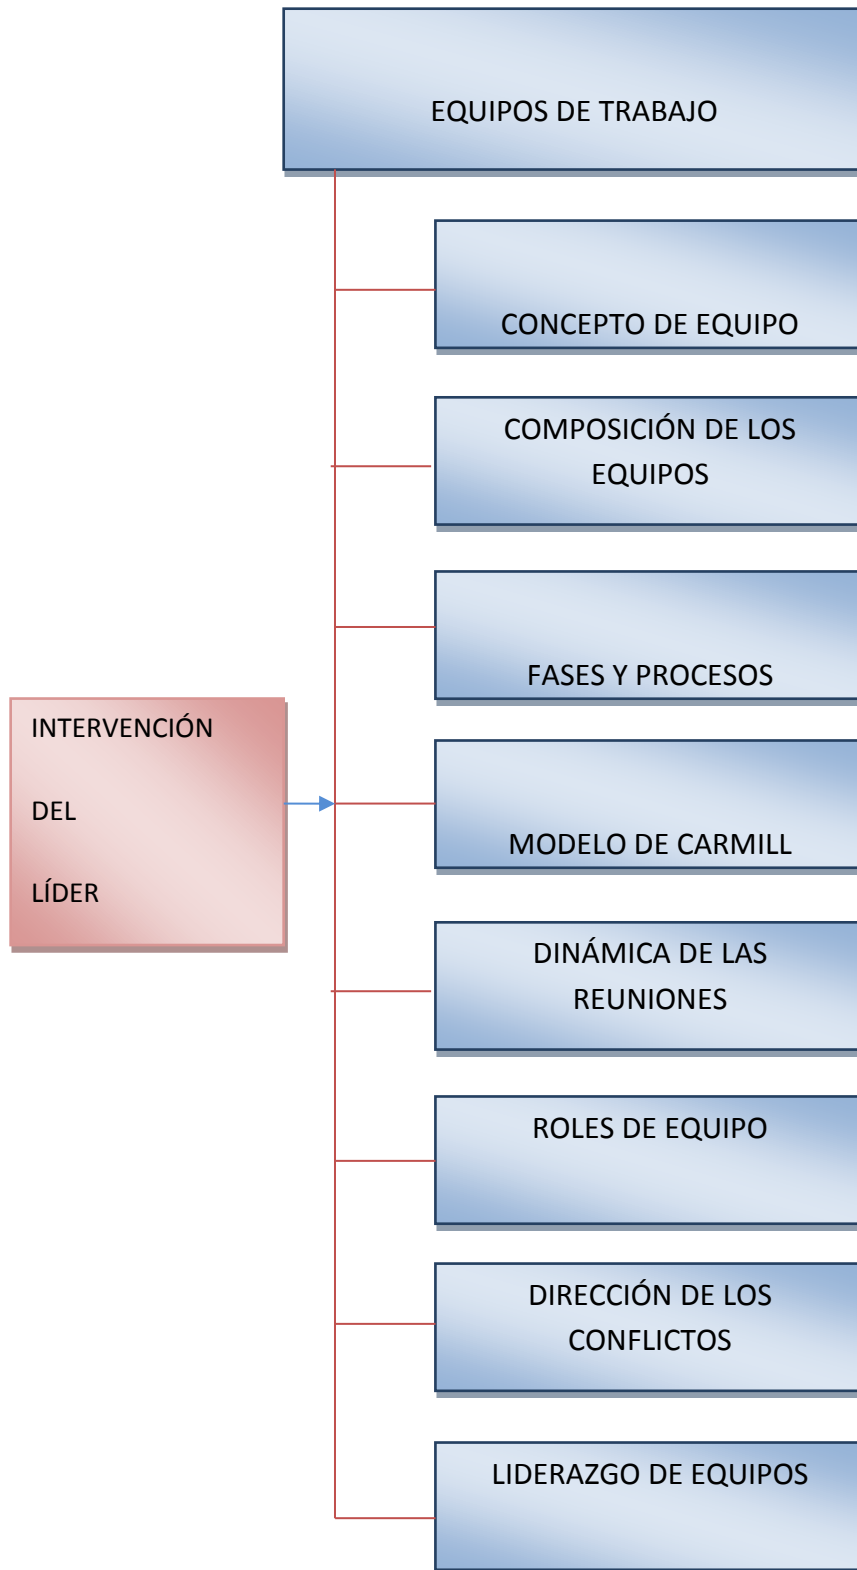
EQUIPOS DE TRABAJO

CONCEPTO DE EQUIPO

COMPOSICIÓN DE LOS EQUIPOS

FASES Y PROCESOS

INTERVENCIÓN

DEL

LÍDER

MODELO DE CARMILL

DINÁMICA DE LAS REUNIONES

ROLES DE EQUIPO

DIRECCIÓN DE LOS CONFLICTOS

LIDERAZGO DE EQUIPOS